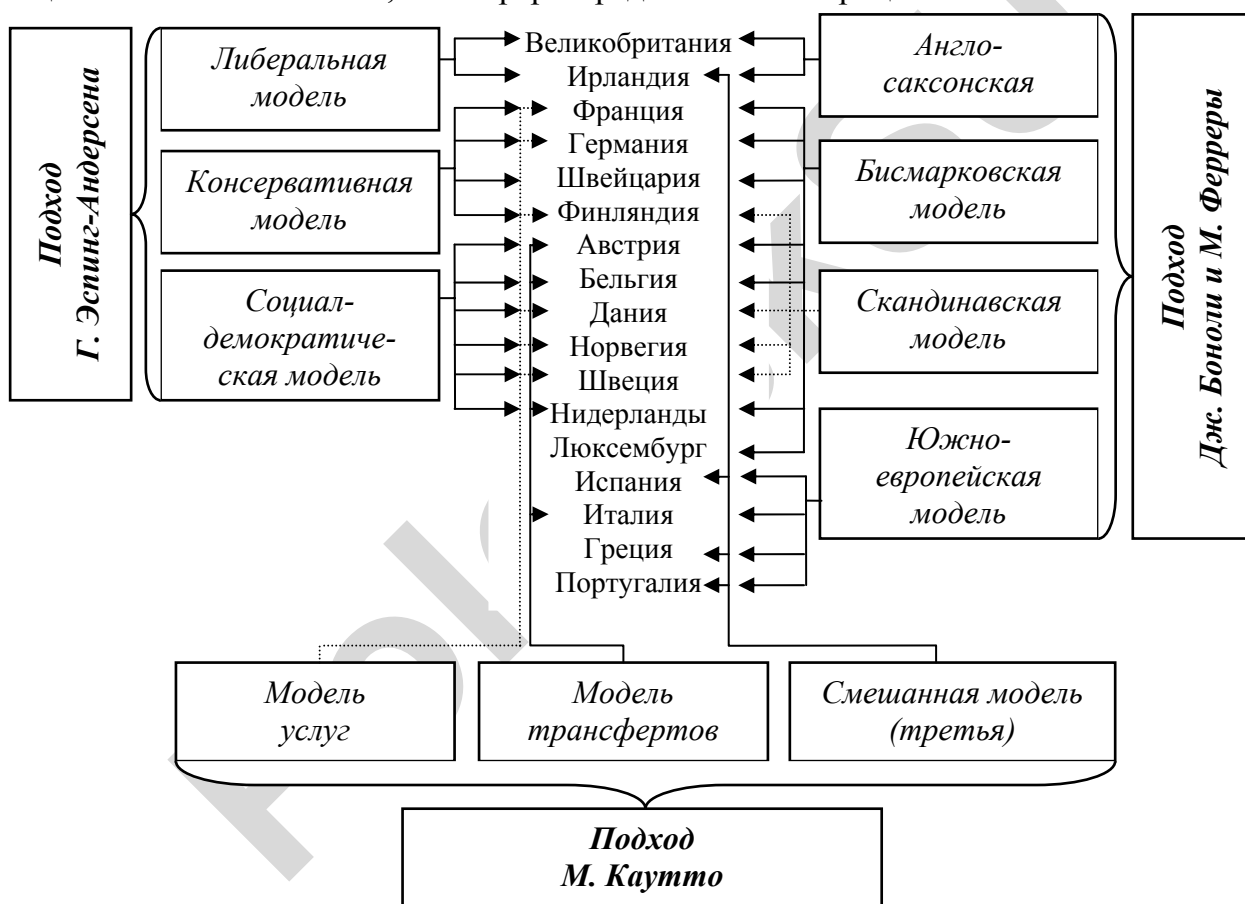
Подход
Г. Эспинг-Андерсена

Либеральная модель

Консервативная модель

Социал-демократическая модель

Великобритания
Ирландия
Франция
Германия
Швейцария
Финляндия
Австрия
Бельгия
Дания
Норвегия
Швеция
Нидерланды
Люксембург
Испания
Италия
Греция
Португалия

Англо-саксонская

Бисмарковская модель

Скандинавская модель

Южно-европейская модель

Подход
Дж. Боноли и М. Ферреры

Модель услуг

Модель трансфертов

Смешанная модель (третья)

Подход
М. Каутто